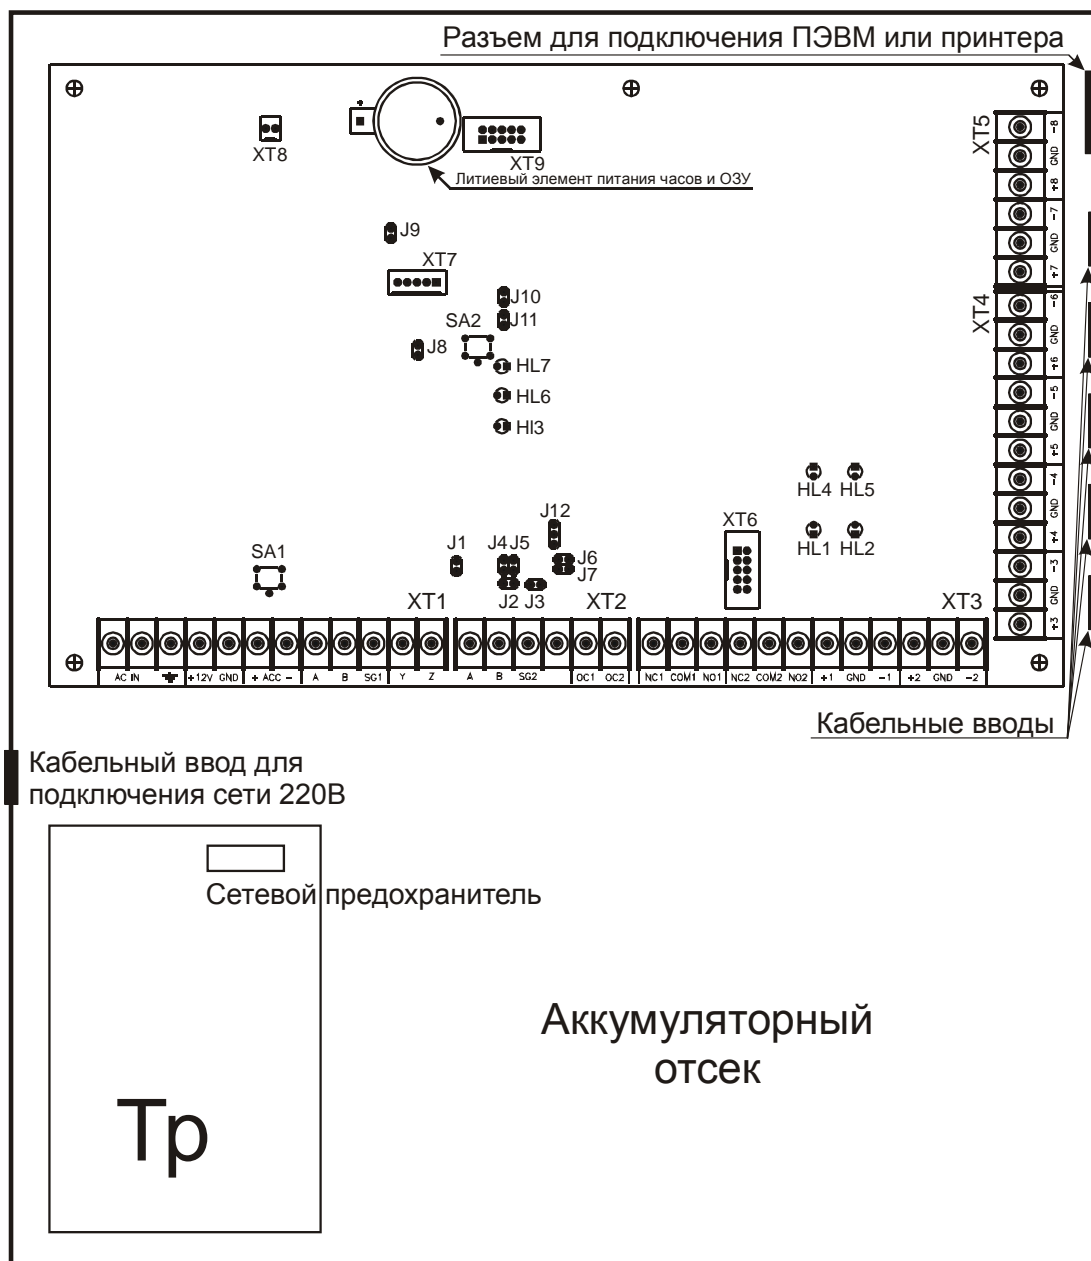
Разъем для подключения ПЭВМ или принтера

XT8

XT9

Литиевый элемент питания часов и ОЗУ

J9

XT7

J10

J11

SA2

J8

HL7

HL6

Hl3

XT5

-8 GND +8 -7 GND +7

XT4

-6 GND +6 -5 GND +5 -4 GND +4 -3 GND +3

HL4 HL5

HL1 HL2

XT6

J12

J1 J4 J5 J6 J7

J2 J3

SA1

XT1 XT2 XT3

AC IN +12V GND + ACC - A B SG1 Y Z A B SG2 OC1 OC2 NC1 COM1 NO1 NC2 COM2 NO2 +1 GND -1 +2 GND -2

Кабельные вводы

Кабельный ввод для подключения сети 220В

Сетевой предохранитель

Аккумуляторный отсек

Тр